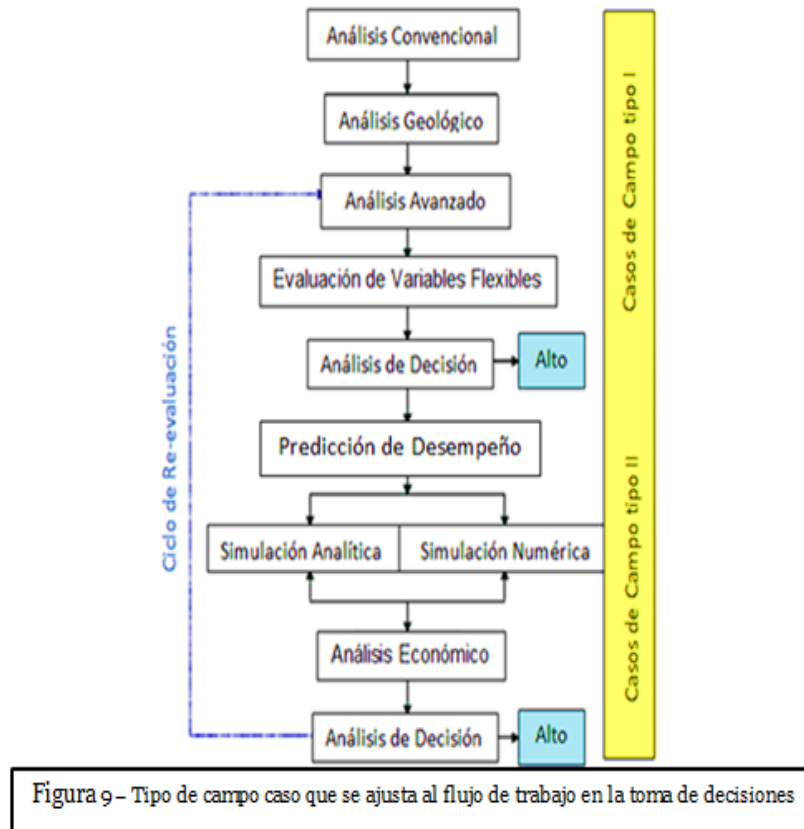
Análisis Convencional

Análisis Geológico

Análisis Avanzado

Evaluación de Variables Flexibles

Análisis de Decisión

Alto

Predicción de Desempeño

Simulación Analítica

Simulación Numérica

Análisis Económico

Análisis de Decisión

Alto

Ciclo de Re-evaluación

Casos de Campo tipo I

Casos de Campo tipo II

Figura 9 – Tipo de campo caso que se ajusta al flujo de trabajo en la toma de decisiones